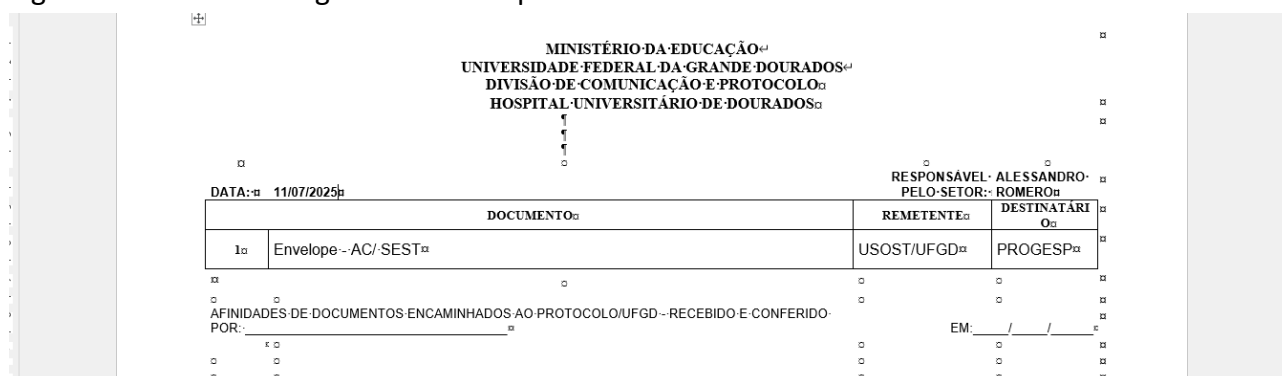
MINISTÉRIO DA EDUCAÇÃO
UNIVERSIDADE FEDERAL DA GRANDE DOURADOS
DIVISÃO DE COMUNICAÇÃO E PROTOCOLO
HOSPITAL UNIVERSITÁRIO DE DOURADOS

DATA: 11/07/2025

RESPONSÁVEL PELO SETOR: ALESSANDRO ROMERO

| | DOCUMENTO | REMETENTE | DESTINATÁRIO |
|---|---|---|---|
| 1 | Envelope - AC/ SEST | USOST/UFGD | PROGESP |

AFINIDADES DE DOCUMENTOS ENCAMINHADOS AO PROTOCOLO/UFGD - RECEBIDO E CONFERIDO POR: ______________________________ EM:_____/_____/______